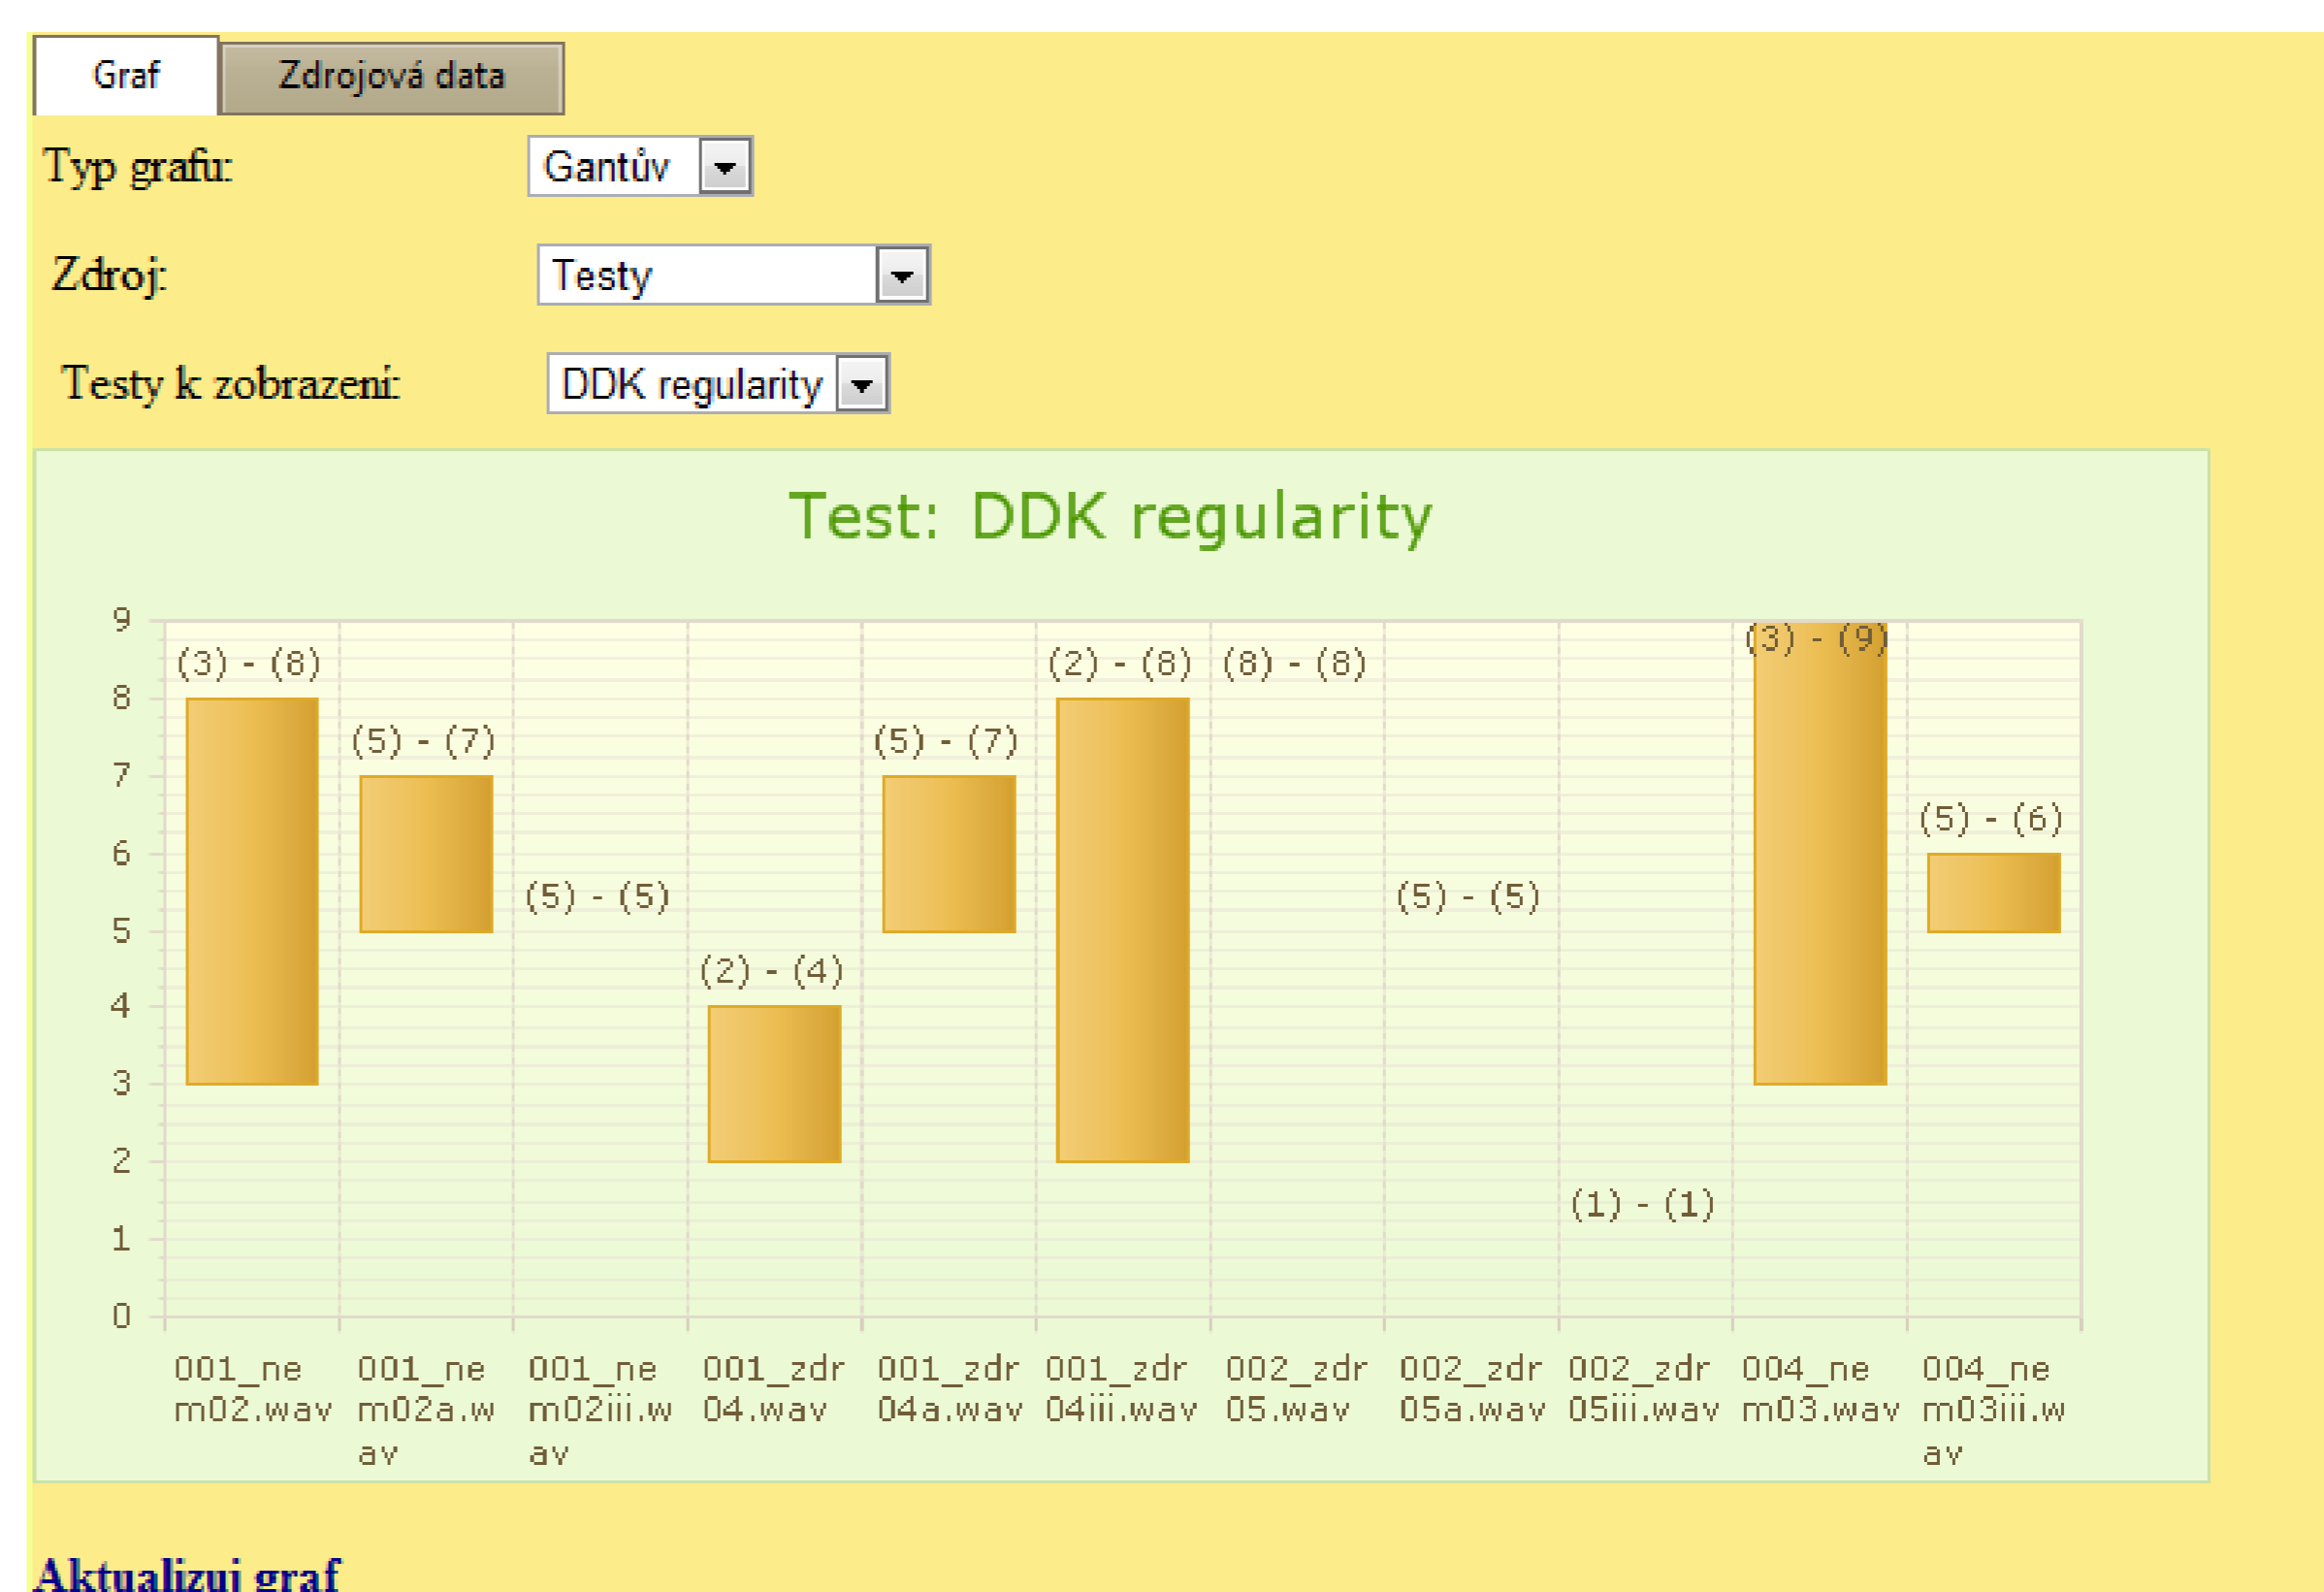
Graf | Zdrojová data

Typ grafu: Gantův

Zdroj: Testy

Testy k zobrazení: DDK regularity

Test: DDK regularity

9
8
7
6
5
4
3
2
1
0

(3) - (8)
(5) - (7)
(5) - (5)
(2) - (4)
(5) - (7)
(2) - (8)
(8) - (8)
(5) - (5)
(1) - (1)
(3) - (9)
(5) - (6)

001_nem02.wav
001_nem02a.wav
001_nem02iii.wav
001_zdr04.wav
001_zdr04a.wav
001_zdr04iii.wav
002_zdr05.wav
002_zdr05a.wav
002_zdr05iii.wav
004_nem03.wav
004_nem03iii.wav

Aktualizuj graf